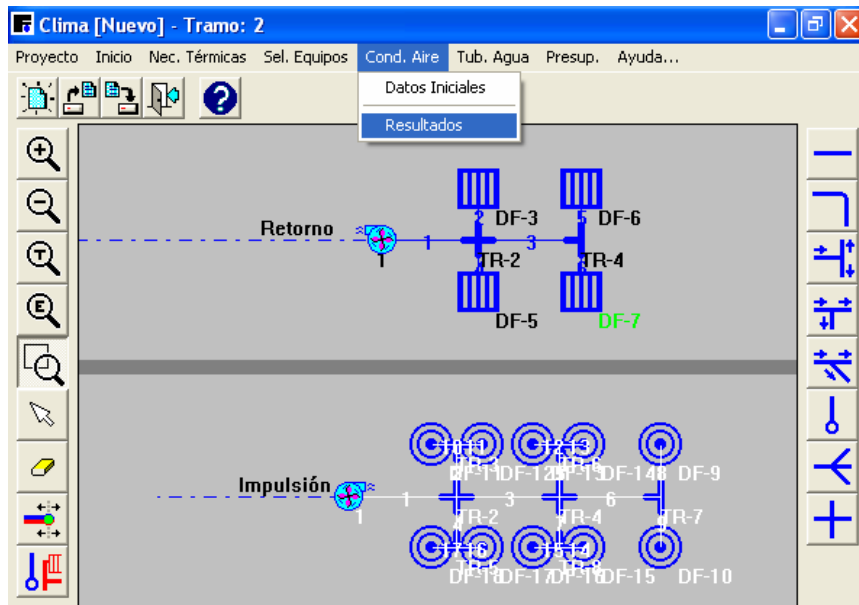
Clima [Nuevo] - Tramo: 2

Proyecto Inicio Nec. Térmicas Sel. Equipos Cond. Aire Tub. Agua Presup. Ayuda...

Datos Iniciales
Resultados

Retorno
1 1 2 DF-3 3 5 DF-6 TR-2 TR-4 DF-5 DF-7

Impulsión
1 1 3 6 DF-11 DF-12 DF-13 DF-14 DF-9 TR-2 TR-4 TR-7 DF-18 DF-17 DF-16 DF-15 DF-10